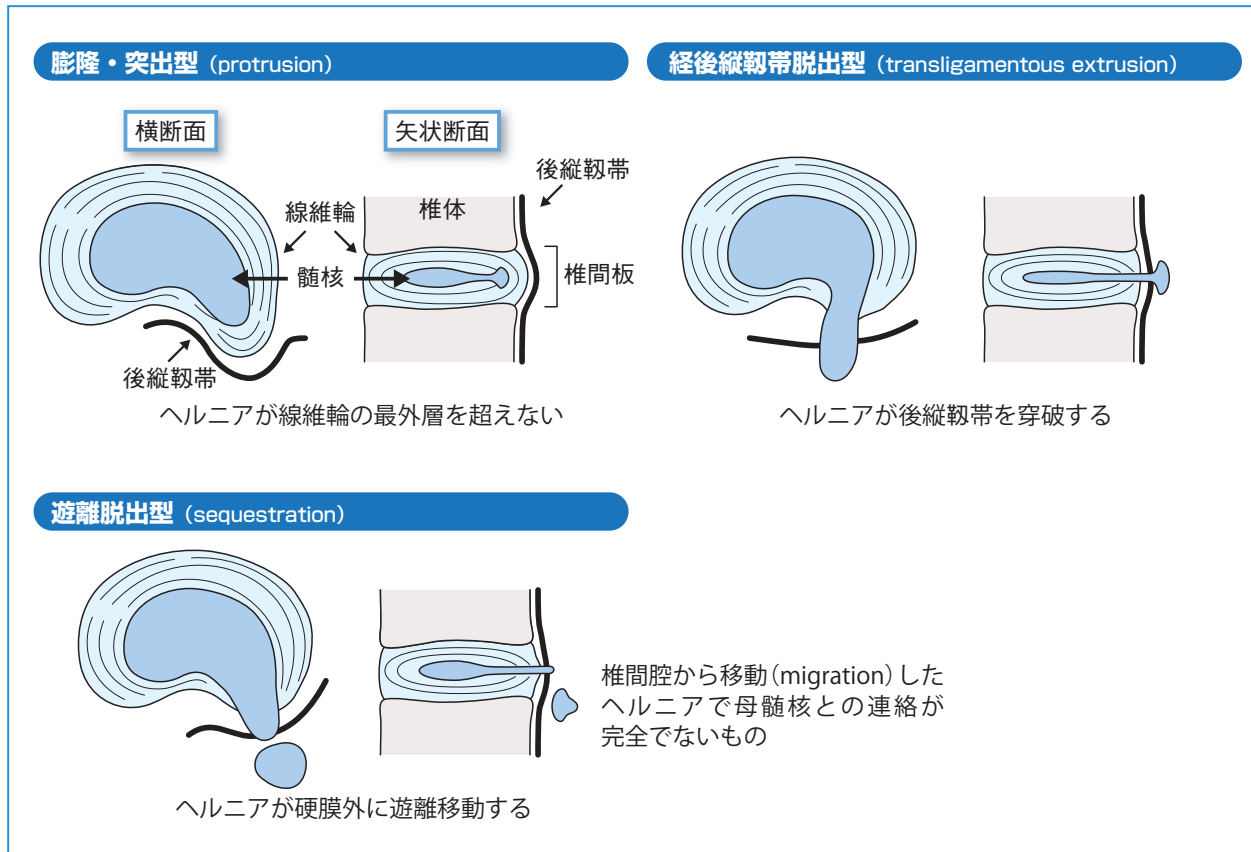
膨隆・突出型（protrusion）

横断面

矢状断面

後縦靭帯

椎体

線維輪

髄核

椎間板

後縦靭帯

ヘルニアが線維輪の最外層を超えない

経後縦靭帯脱出型（transligamentous extrusion）

ヘルニアが後縦靭帯を穿破する

遊離脱出型（sequestration）

椎間腔から移動(migration)したヘルニアで母髄核との連絡が完全でないもの

ヘルニアが硬膜外に遊離移動する